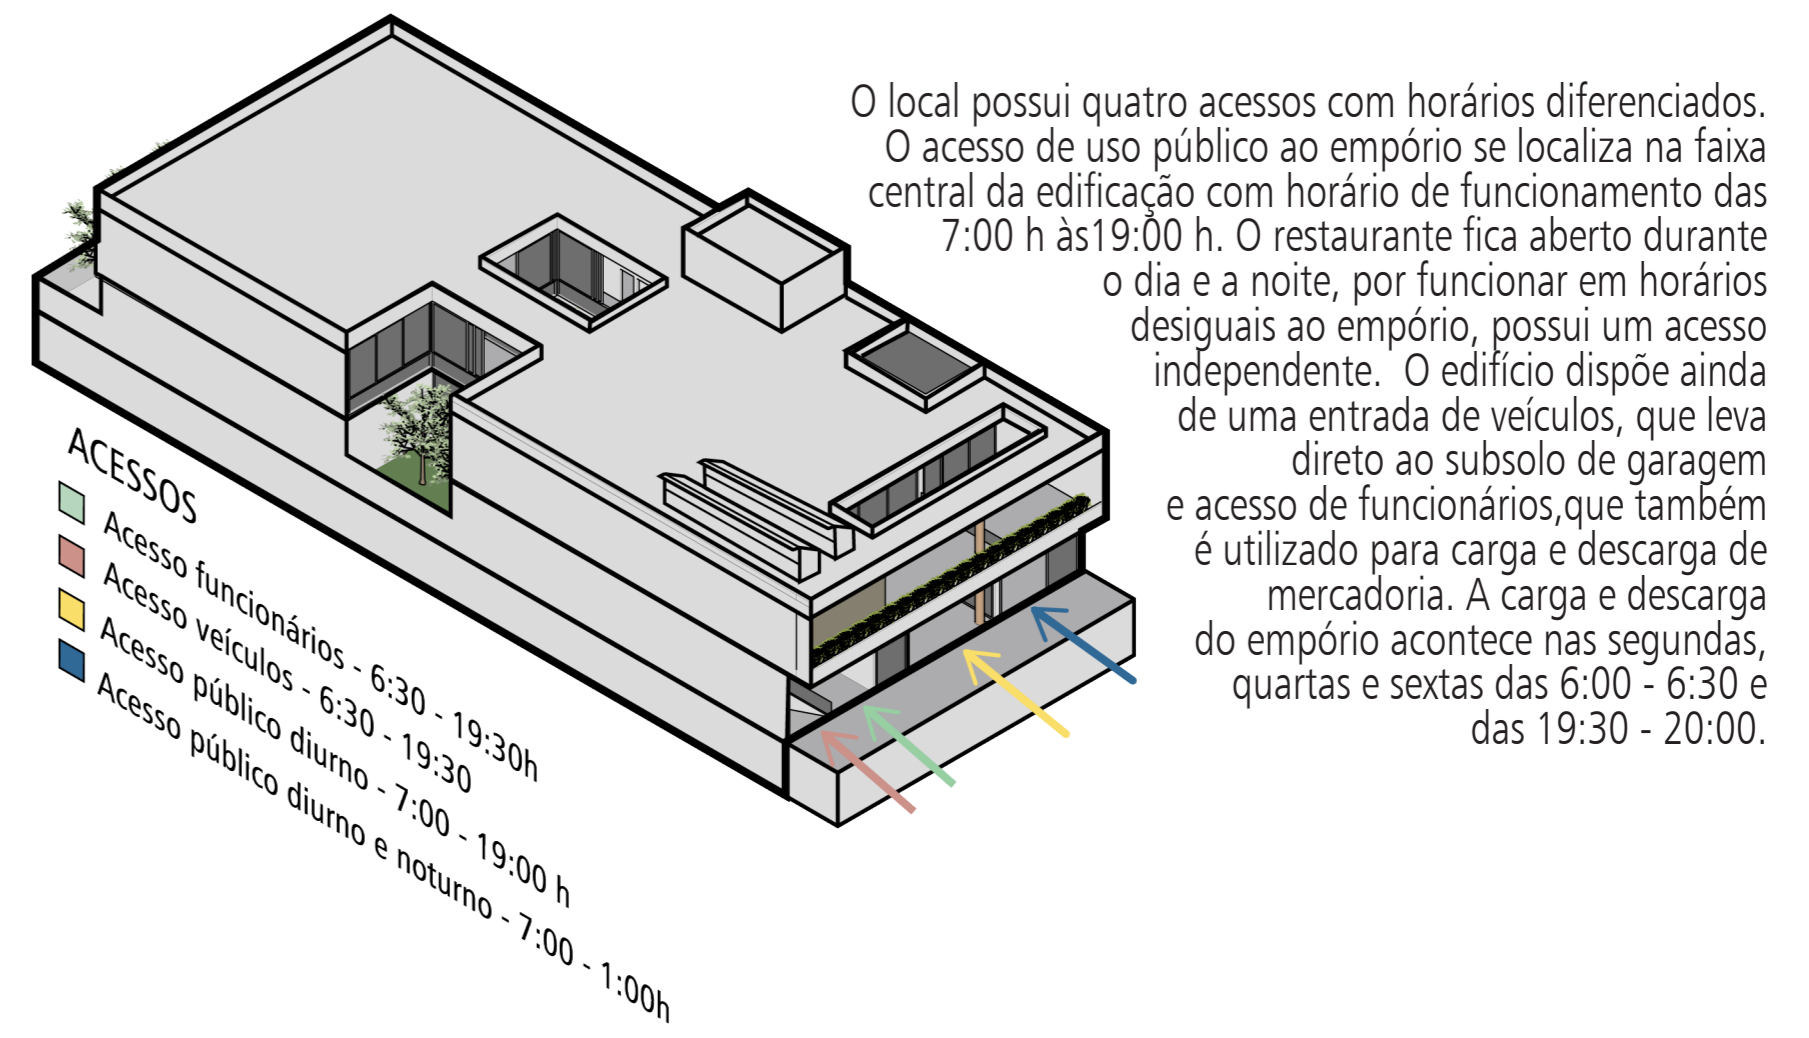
O local possui quatro acessos com horários diferenciados. O acesso de uso público ao empório se localiza na faixa central da edificação com horário de funcionamento das 7:00 h às19:00 h. O restaurante fica aberto durante o dia e a noite, por funcionar em horários desiguais ao empório, possui um acesso independente.  O edifício dispõe ainda de uma entrada de veículos, que leva direto ao subsolo de garagem e acesso de funcionários,que também é utilizado para carga e descarga de mercadoria. A carga e descarga do empório acontece nas segundas, quartas e sextas das 6:00 - 6:30 e das 19:30 - 20:00.

ACESSOS
Acesso funcionários - 6:30 - 19:30h
Acesso veículos - 6:30 - 19:30
Acesso público diurno - 7:00 - 19:00 h
Acesso público diurno e noturno - 7:00 - 1:00h